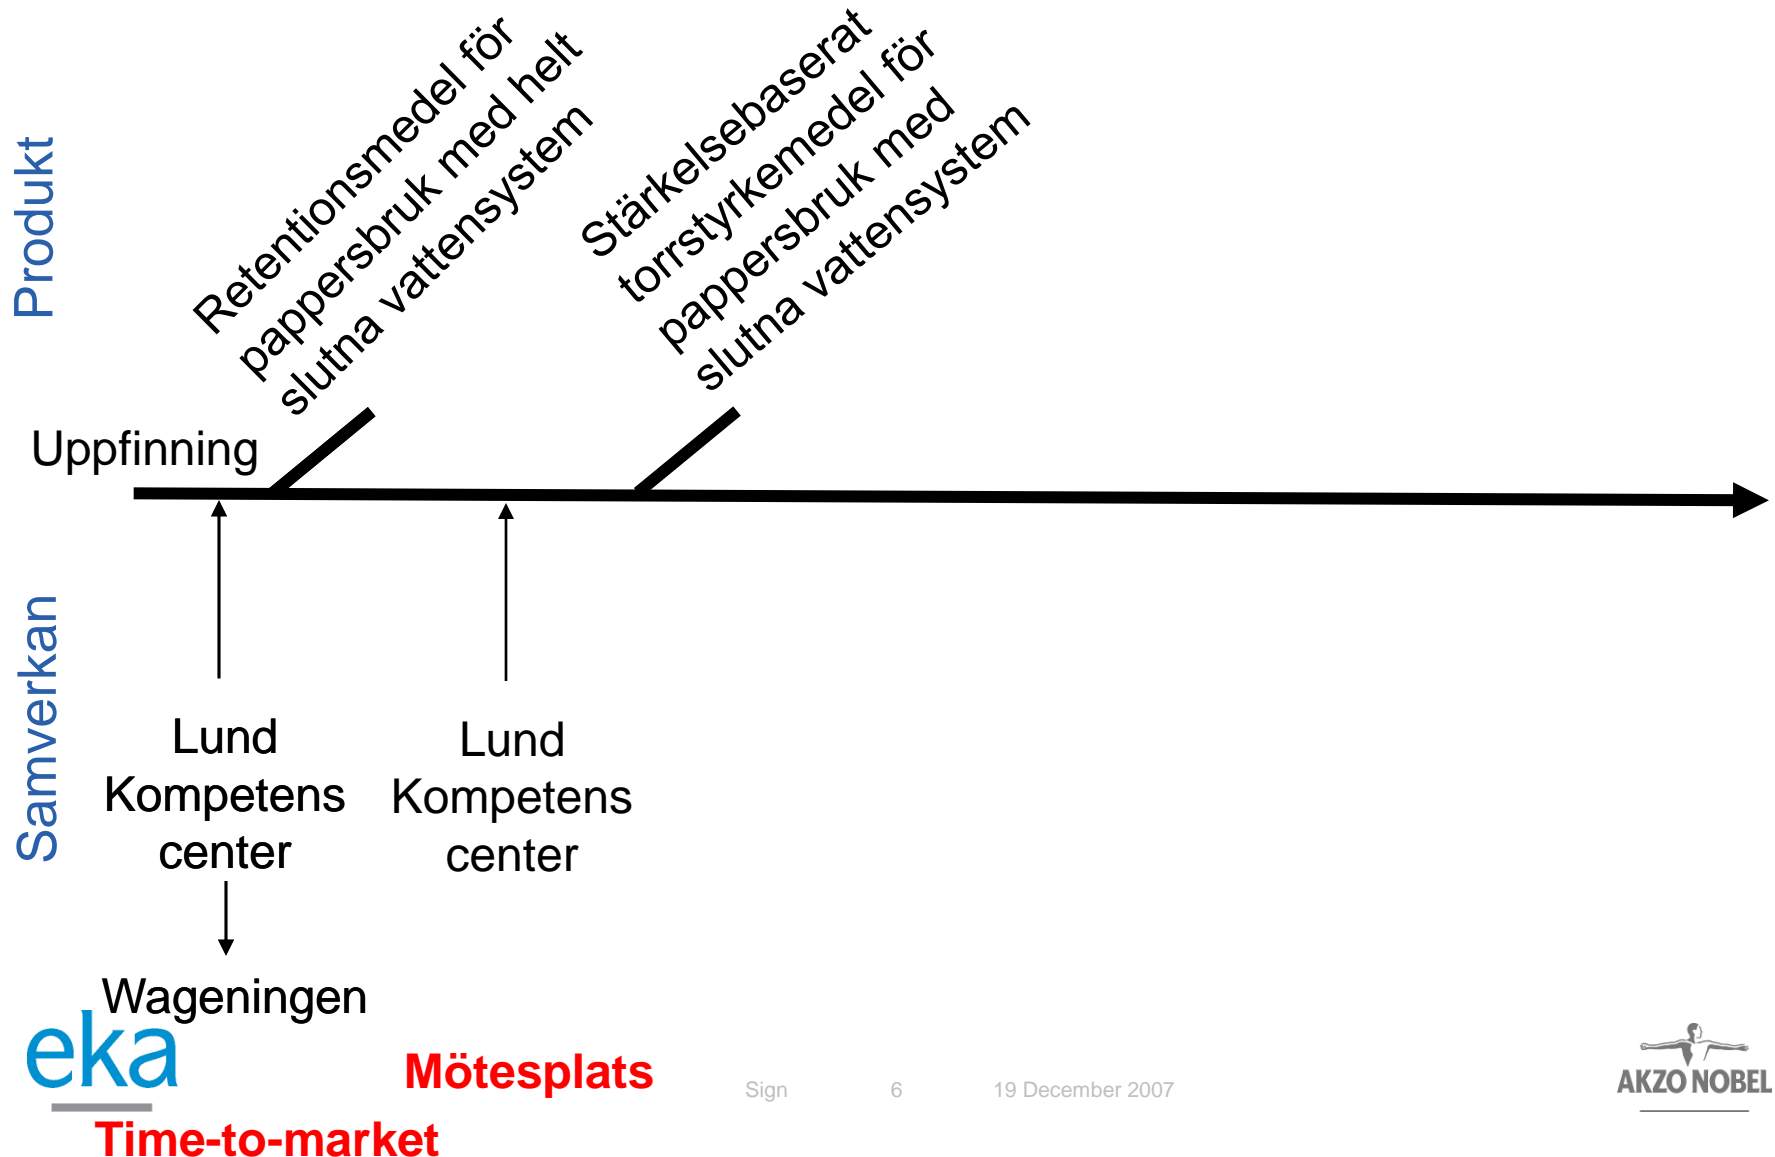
Produkt

Retentionsmedel för pappersbruk med helt slutna vattensystem

Stärkelsebaserat torrstyrkemedel för pappersbruk med slutna vattensystem

Uppfinning

Samverkan

Lund Kompetens center

Lund Kompetens center

Wageningen

eka

Mötesplats

Time-to-market

Sign

6

19 December 2007

AKZO NOBEL